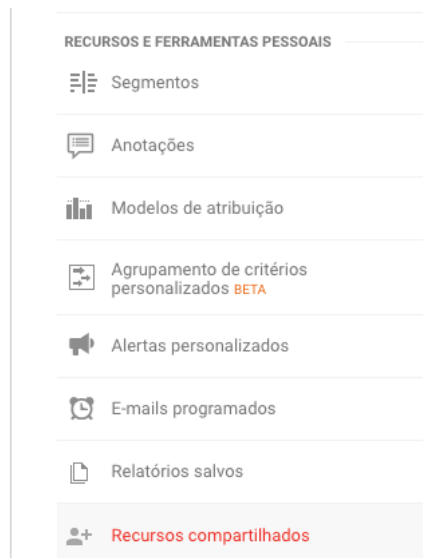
RECURSOS E FERRAMENTAS PESSOAIS

Segmentos

Anotações

Modelos de atribuição

Agrupamento de critérios personalizados BETA

Alertas personalizados

E-mails programados

Relatórios salvos

Recursos compartilhados